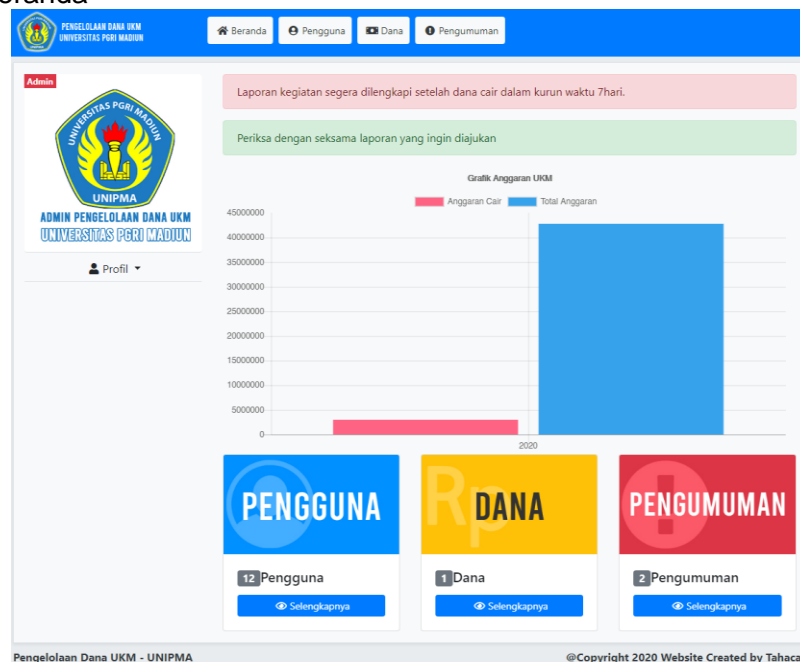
eranda

PENGELOLAAN DANA UKM
UNIVERSITAS PGRI MADIUN

Beranda
Pengguna
Dana
Pengumuman

Admin

UNIVERSITAS PGRI MADIUN
UNIPMA

ADMIN PENGELOLAAN DANA UKM
UNIVERSITAS PGRI MADIUN

Profil

Laporan kegiatan segera dilengkapi setelah dana cair dalam kurun waktu 7hari.

Periksa dengan seksama laporan yang ingin diajukan

Grafik Anggaran UKM

Anggaran Cair
Total Anggaran

45000000
40000000
35000000
30000000
25000000
20000000
15000000
10000000
5000000
0

2020

PENGGUNA
12 Pengguna
Selengkapnya

Rp
DANA
1 Dana
Selengkapnya

PENGUMUMAN
2 Pengumuman
Selengkapnya

Pengelolaan Dana UKM - UNIPMA
@Copyright 2020 Website Created by Tahaca